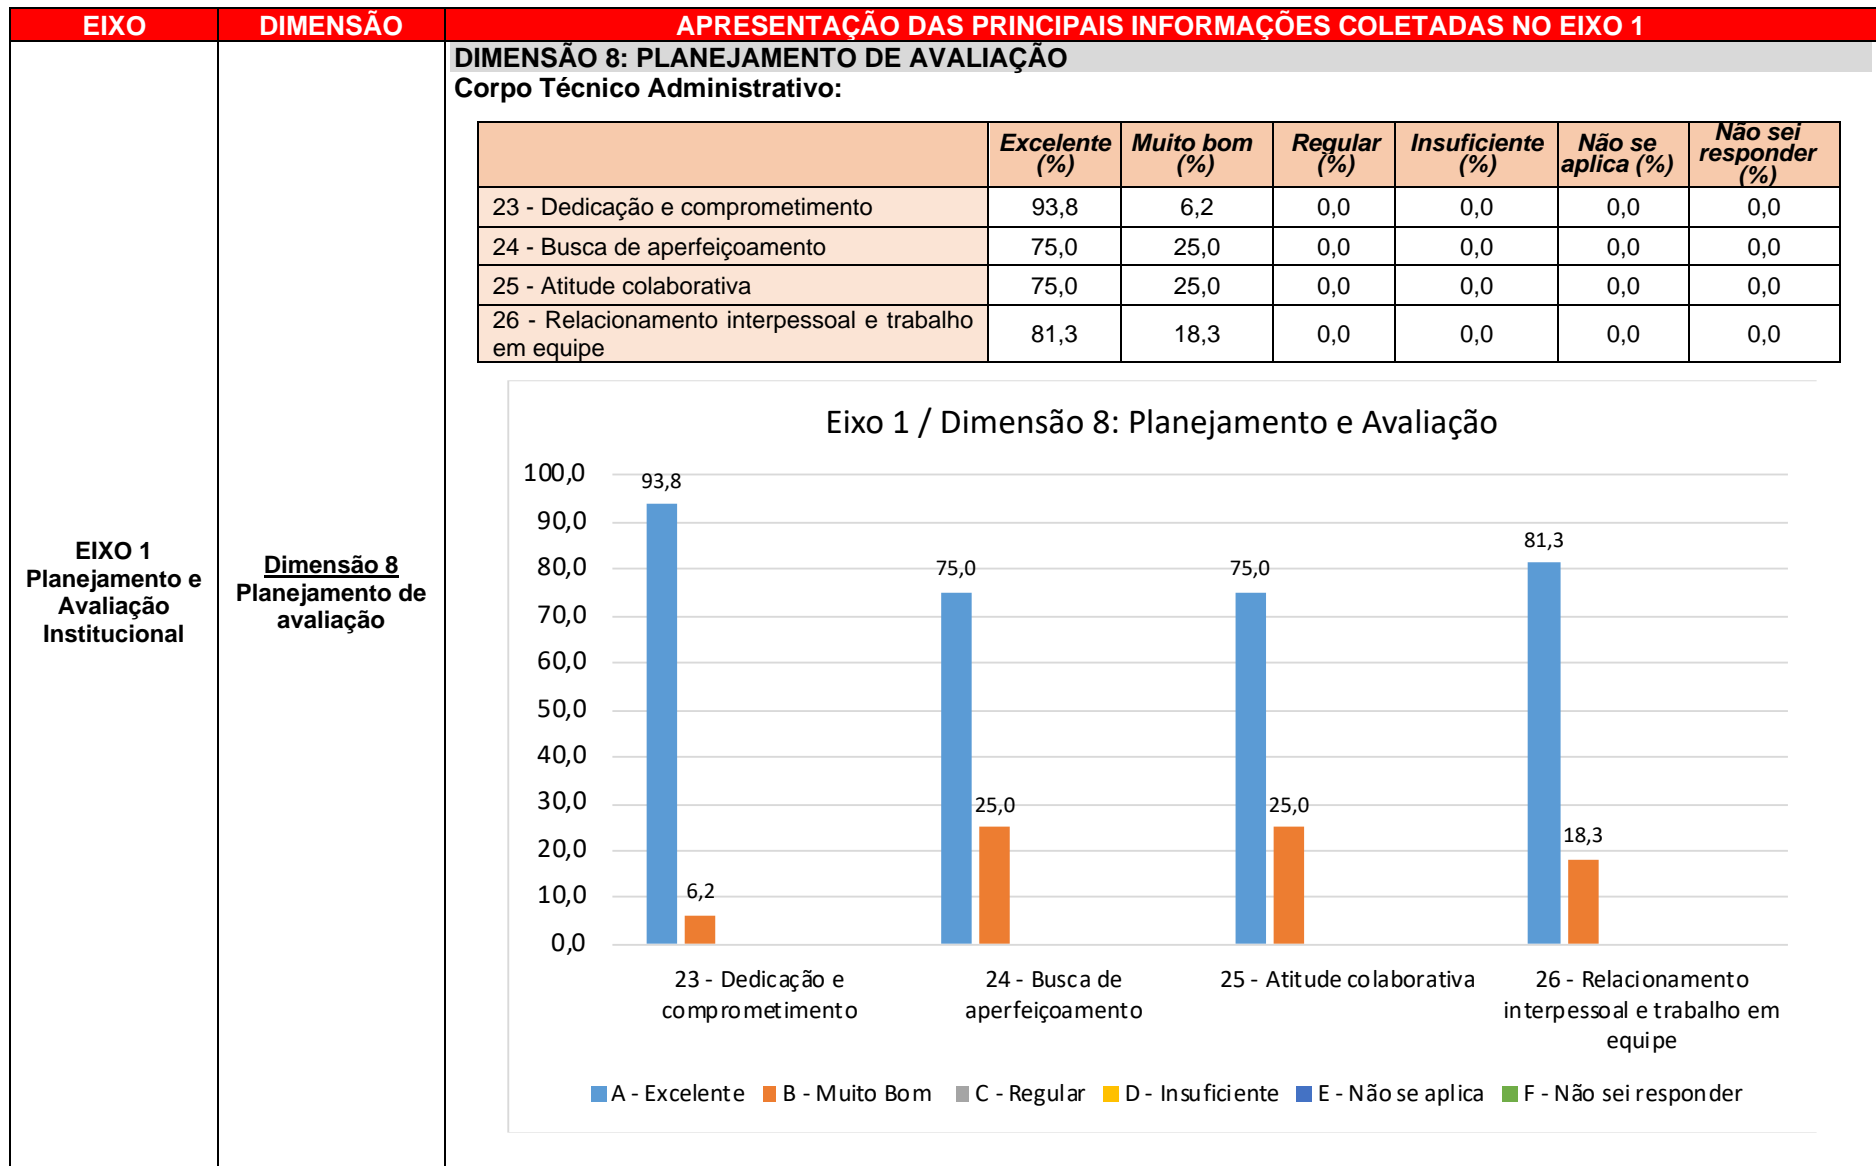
| EIXO | DIMENSÃO | APRESENTAÇÃO DAS PRINCIPAIS INFORMAÇÕES COLETADAS NO EIXO 1 |
|---|---|---|
| EIXO 1 Planejamento e Avaliação Institucional | Dimensão 8 Planejamento de avaliação | DIMENSÃO 8: PLANEJAMENTO DE AVALIAÇÃO |

Corpo Técnico Administrativo:

| | Excelente (%) | Muito bom (%) | Regular (%) | Insuficiente (%) | Não se aplica (%) | Não sei responder (%) |
|---|---|---|---|---|---|---|
| 23 - Dedicação e comprometimento | 93,8 | 6,2 | 0,0 | 0,0 | 0,0 | 0,0 |
| 24 - Busca de aperfeiçoamento | 75,0 | 25,0 | 0,0 | 0,0 | 0,0 | 0,0 |
| 25 - Atitude colaborativa | 75,0 | 25,0 | 0,0 | 0,0 | 0,0 | 0,0 |
| 26 - Relacionamento interpessoal e trabalho em equipe | 81,3 | 18,3 | 0,0 | 0,0 | 0,0 | 0,0 |

Eixo 1 / Dimensão 8: Planejamento e Avaliação

100,0
90,0
80,0
70,0
60,0
50,0
40,0
30,0
20,0
10,0
0,0

93,8
6,2
75,0
25,0
75,0
25,0
81,3
18,3

23 - Dedicação e comprometimento
24 - Busca de aperfeiçoamento
25 - Atitude colaborativa
26 - Relacionamento interpessoal e trabalho em equipe

A - Excelente B - Muito Bom C - Regular D - Insuficiente E - Não se aplica F - Não sei responder